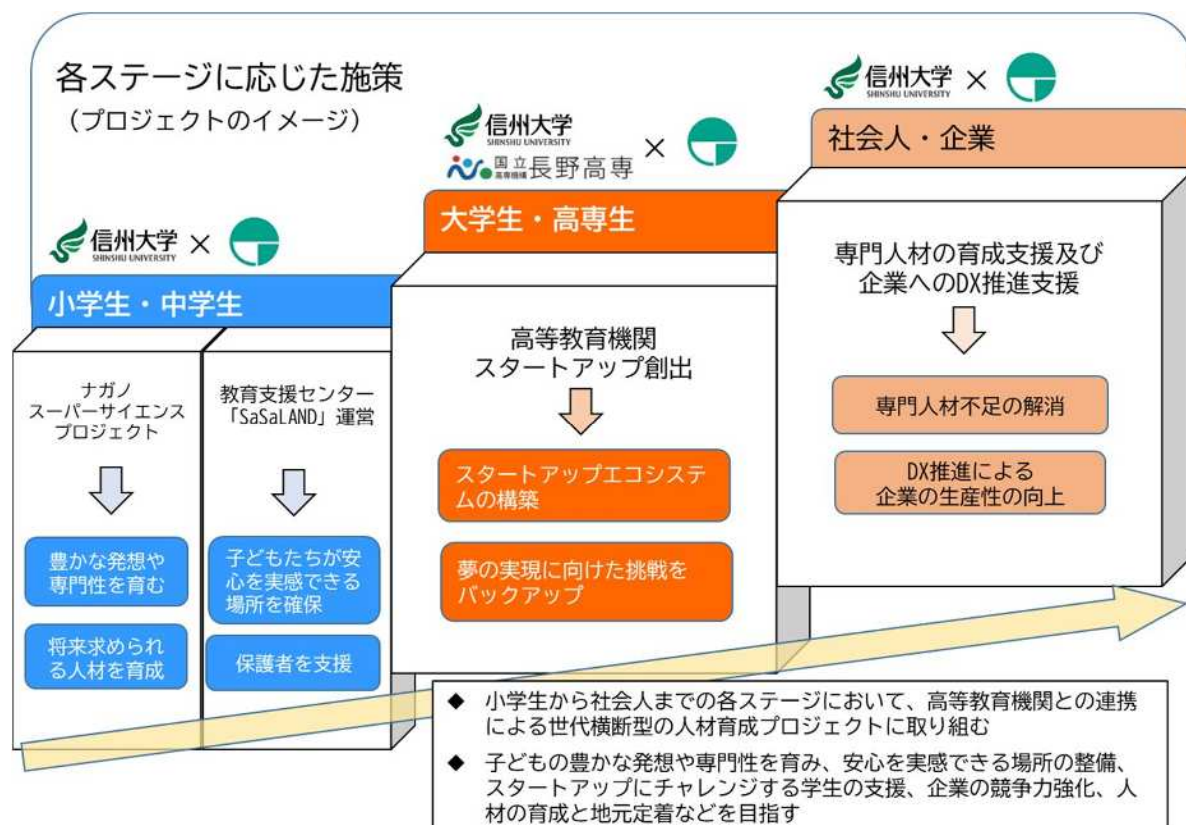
各ステージに応じた施策
（プロジェクトのイメージ）

信州大学 SHINSHU UNIVERSITY ×

小学生・中学生

ナガノ
スーパーサイエンス
プロジェクト

豊かな発想や専門性を育む

将来求められる人材を育成

教育支援センター
「SaSaLAND」運営

子どもたちが安心を実感できる場所を確保

保護者を支援

信州大学 SHINSHU UNIVERSITY
国立高専機構 長野高専 ×

大学生・高専生

高等教育機関
スタートアップ創出

スタートアップエコシステムの構築

夢の実現に向けた挑戦をバックアップ

信州大学 SHINSHU UNIVERSITY ×

社会人・企業

専門人材の育成支援及び
企業へのDX推進支援

専門人材不足の解消

DX推進による
企業の生産性の向上

◆ 小学生から社会人までの各ステージにおいて、高等教育機関との連携による世代横断型の人材育成プロジェクトに取り組む

◆ 子どもの豊かな発想や専門性を育み、安心を実感できる場所の整備、スタートアップにチャレンジする学生の支援、企業の競争力強化、人材の育成と地元定着などを目指す